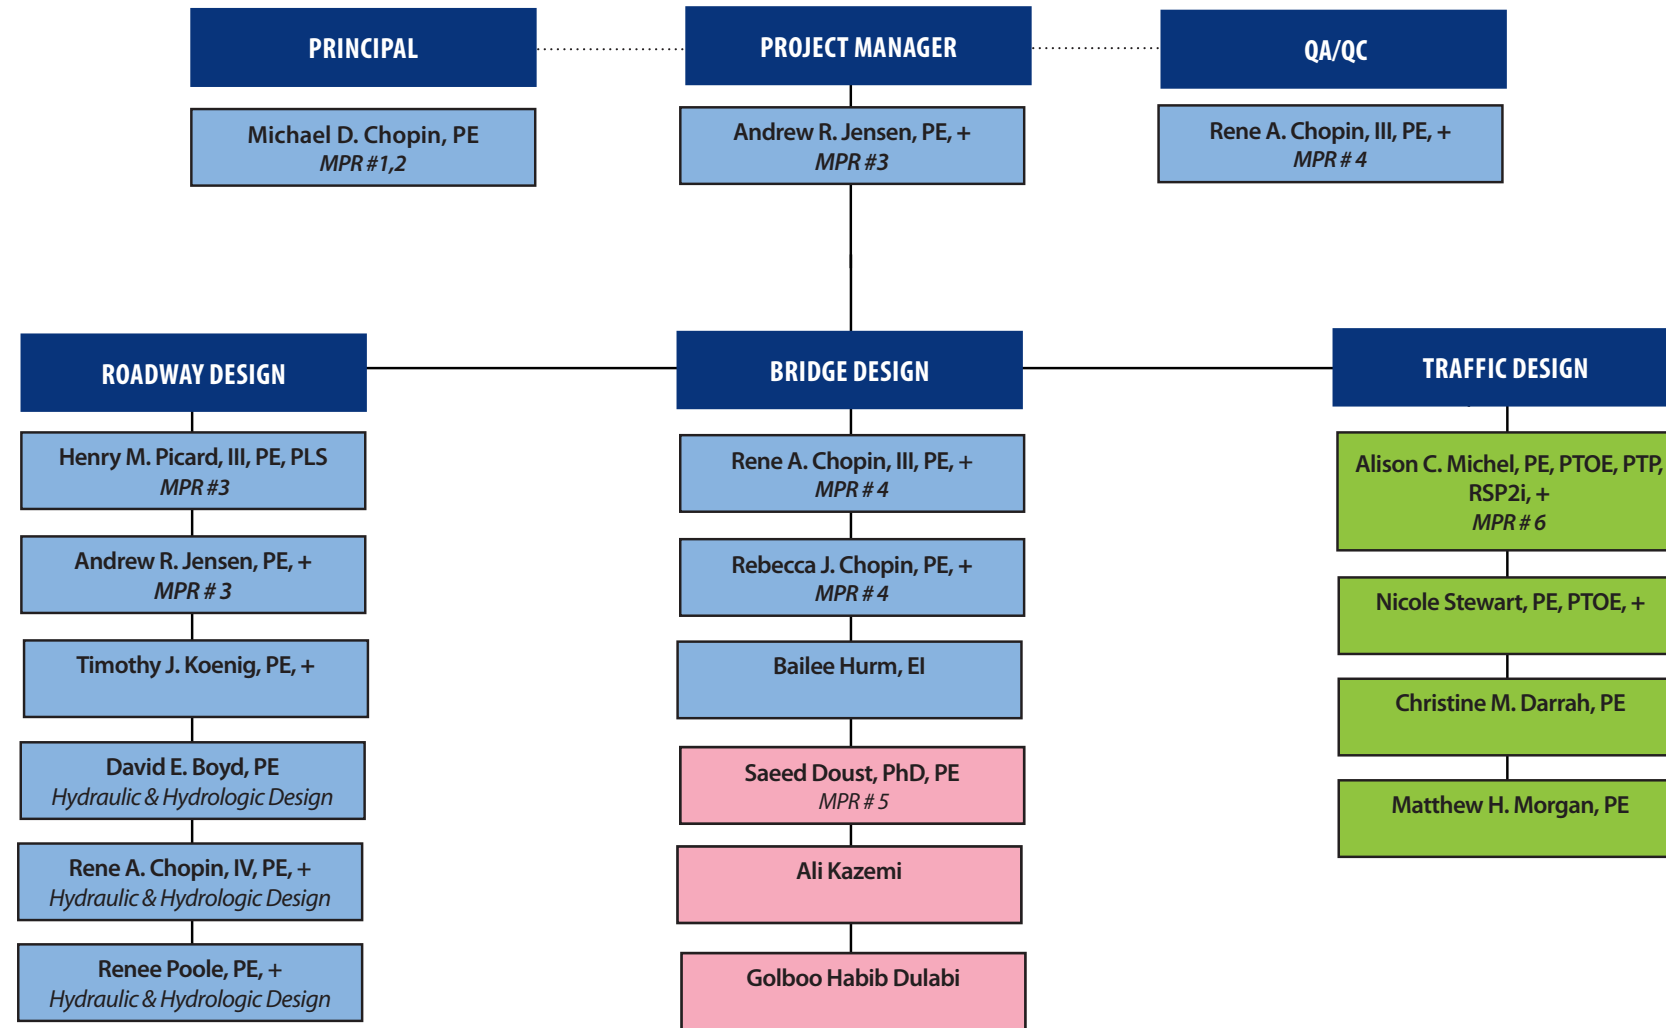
PRINCIPAL

Michael D. Chopin, PE
MPR #1,2

PROJECT MANAGER

Andrew R. Jensen, PE, +
MPR #3

QA/QC

Rene A. Chopin, III, PE, +
MPR # 4

ROADWAY DESIGN

Henry M. Picard, III, PE, PLS
MPR #3

Andrew R. Jensen, PE, +
MPR # 3

Timothy J. Koenig, PE, +

David E. Boyd, PE
Hydraulic & Hydrologic Design

Rene A. Chopin, IV, PE, +
Hydraulic & Hydrologic Design

Renee Poole, PE, +
Hydraulic & Hydrologic Design

BRIDGE DESIGN

Rene A. Chopin, III, PE, +
MPR # 4

Rebecca J. Chopin, PE, +
MPR # 4

Bailee Hurm, EI

Saeed Doust, PhD, PE
MPR # 5

Ali Kazemi

Golboo Habib Dulabi

TRAFFIC DESIGN

Alison C. Michel, PE, PTOE, PTP, RSP2i, +
MPR # 6

Nicole Stewart, PE, PTOE, +

Christine M. Darrah, PE

Matthew H. Morgan, PE